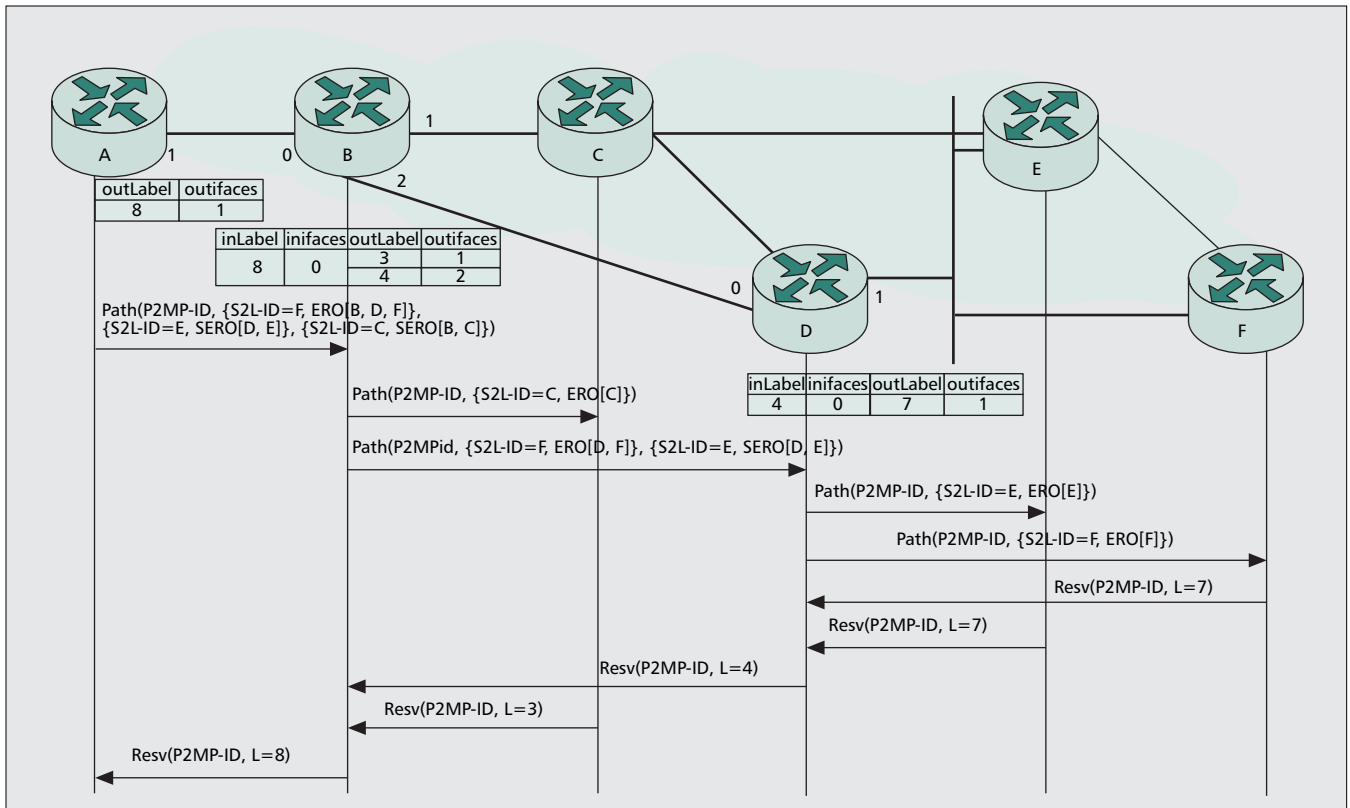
A
1
0
B
1
C
E
2
0
D
1
F

| outLabel | outifaces |
|---|---|
| 8 | 1 |

| inLabel | inifaces | outLabel | outifaces |
|---|---|---|---|
| 8 | 0 | 3 | 1 |
| | | 4 | 2 |

| inLabel | inifaces | outLabel | outifaces |
|---|---|---|---|
| 4 | 0 | 7 | 1 |

Path(P2MP-ID, {S2L-ID=F, ERO[B, D, F]}, {S2L-ID=E, SERO[D, E]}, {S2L-ID=C, SERO[B, C]})

Path(P2MP-ID, {S2L-ID=C, ERO[C]})

Path(P2MPid, {S2L-ID=F, ERO[D, F]}, {S2L-ID=E, SERO[D, E]})

Path(P2MP-ID, {S2L-ID=E, ERO[E]})

Path(P2MP-ID, {S2L-ID=F, ERO[F]})

Resv(P2MP-ID, L=7)

Resv(P2MP-ID, L=7)

Resv(P2MP-ID, L=4)

Resv(P2MP-ID, L=3)

Resv(P2MP-ID, L=8)